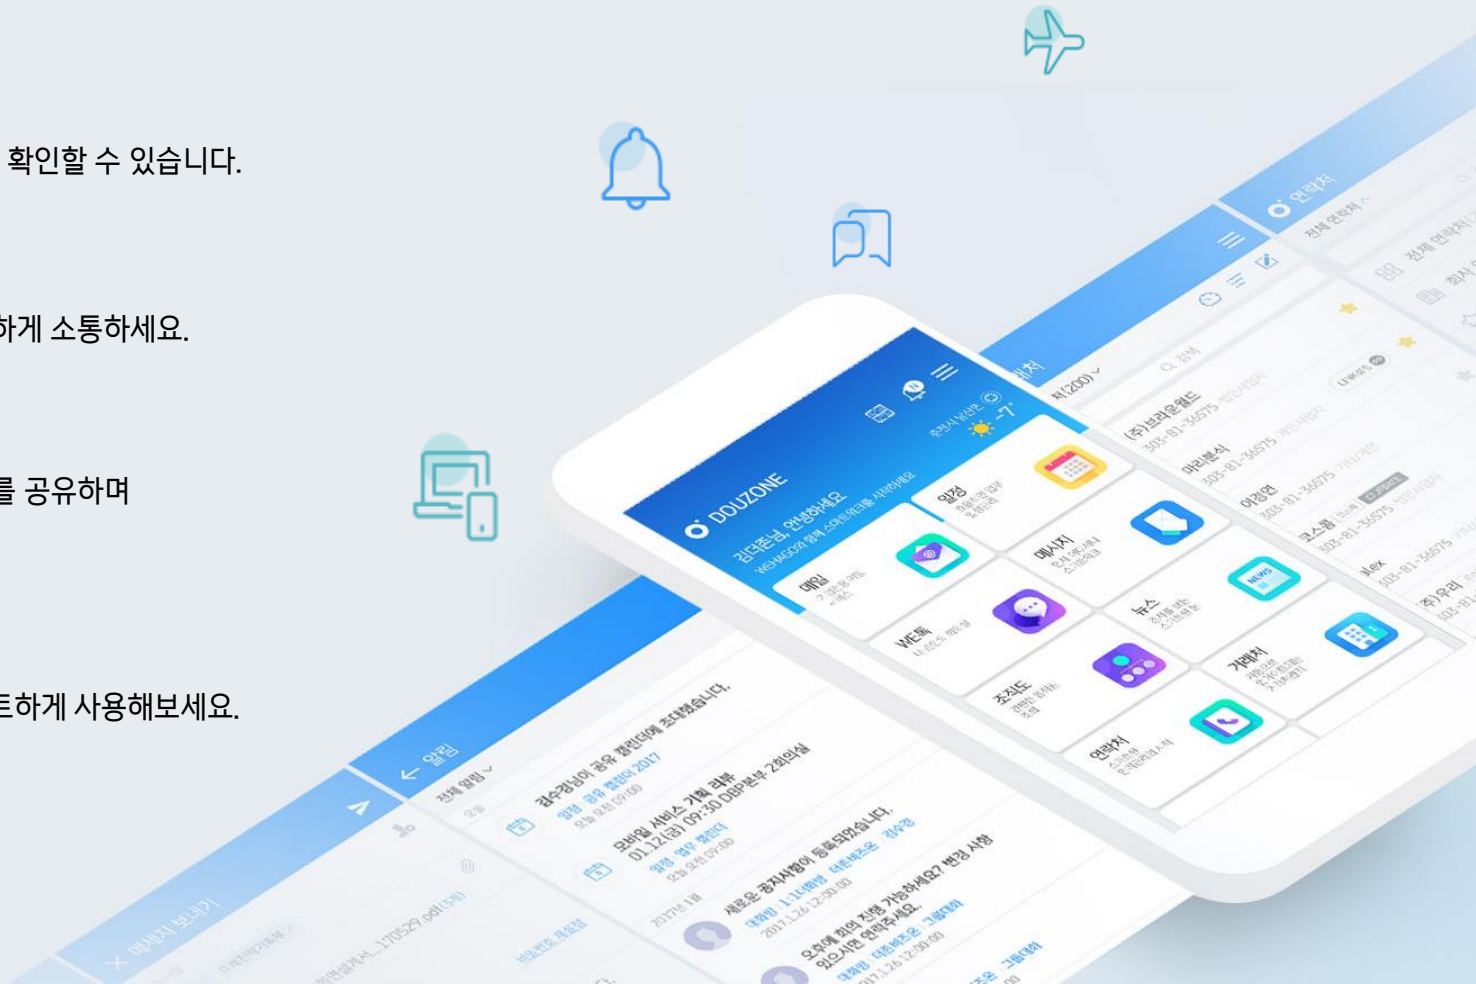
확인할 수 있습니다.

하게 소통하세요.

를 공유하며

트하게 사용해보세요.

DOUZONE
김더존님, 안녕하세요
WEHAGO와 함께 스마트워크를 시작하세요
춘천시 남산면 -7°

메일
일정
메시지
WE톡
뉴스
조직도
거래처
연락처

← 알림
전체 알림
김수경님이 공유 캘린더에 초대했습니다.
일정 공유 캘린더 2017
모바일 서비스 기획 리뷰
01.12(금) 09:30 DBP본부 2회의실
일정 업무 캘린더
새로운 공지사항이 등록되었습니다.
오후에 회의 진행 가능하세요? 변경 사항 있으시면 연락주세요.

메시지 보내기

연락처
전체 연락처
(주)브라운월드
303-81-36575
미리본식
303-81-36575
이강연
303-81-36575
코스몸
303-81-36575
Jilex
303-81-36575
(주)우리
전체 연락처
회사